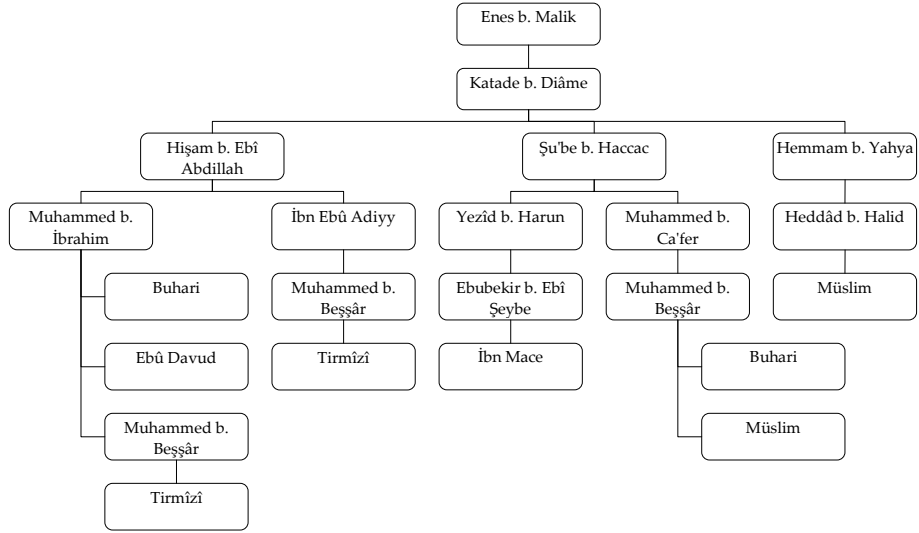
Enes b. Malik

Katade b. Diâme

Hişam b. Ebî Abdillah

Şu'be b. Haccac

Hemmam b. Yahya

Muhammed b. İbrahim

İbn Ebû Adiyy

Yezîd b. Harun

Muhammed b. Ca'fer

Heddâd b. Halid

Buhari

Muhammed b. Beşşâr

Ebubekir b. Ebî Şeybe

Muhammed b. Beşşâr

Müslim

Ebû Davud

Tirmîzî

İbn Mace

Buhari

Muhammed b. Beşşâr

Müslim

Tirmîzî